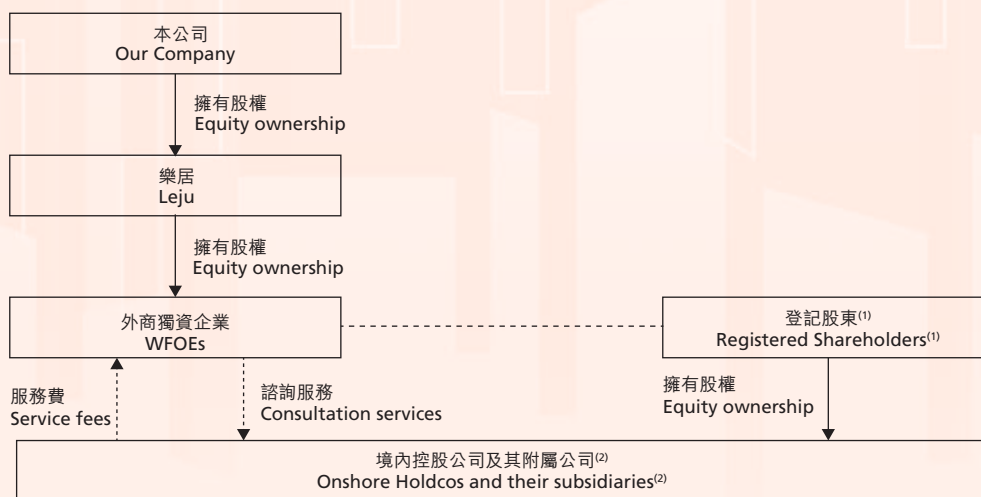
本公司
Our Company

擁有股權
Equity ownership

樂居
Leju

擁有股權
Equity ownership

外商獨資企業
WFOEs

登記股東$^{(1)}$
Registered Shareholders$^{(1)}$

服務費
Service fees

諮詢服務
Consultation services

擁有股權
Equity ownership

境內控股公司及其附屬公司$^{(2)}$
Onshore Holdcos and their subsidiaries$^{(2)}$